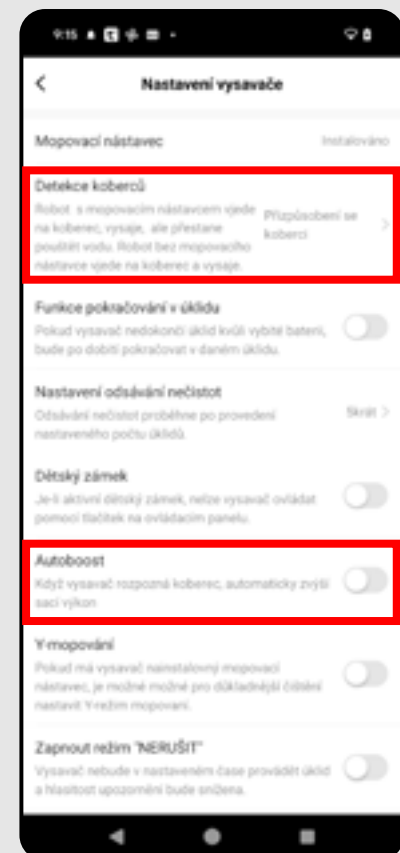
9:15

Nastavení vysavače

Mopovací nástavec
Instalováno

Detekce koberců
Robot s mopovacím nástavcem vjede na koberec, vysaje, ale přestane používat vodu. Robot bez mopovacího nástavce vjede na koberec a vysaje.
Přizpůsobení se koberci

Funkce pokračování v úklidu
Pokud vysavač nedokončí úklid kvůli vybité baterii, bude po dobití pokračovat v daném úklidu.

Nastavení odsávání nečistot
Odsávání nečistot proběhne po provedení nastaveného počtu úklidů.
Skrát

Dětský zámek
Je-li aktivní dětský zámek, nelze vysavač ovládat pomocí tlačítek na ovládacím panelu.

Autoboost
Když vysavač rozpozná koberec, automaticky zvýší sací výkon

Y-mopování
Pokud má vysavač nainstalovaný mopovací nástavec, je možné možné pro důkladnější čištění nastavit Y-režim mopování.

Zapnout režim "NERUŠIT"
Vysavač nebude v nastaveném čase provádět úklid a hlasitost upozornění bude snížena.